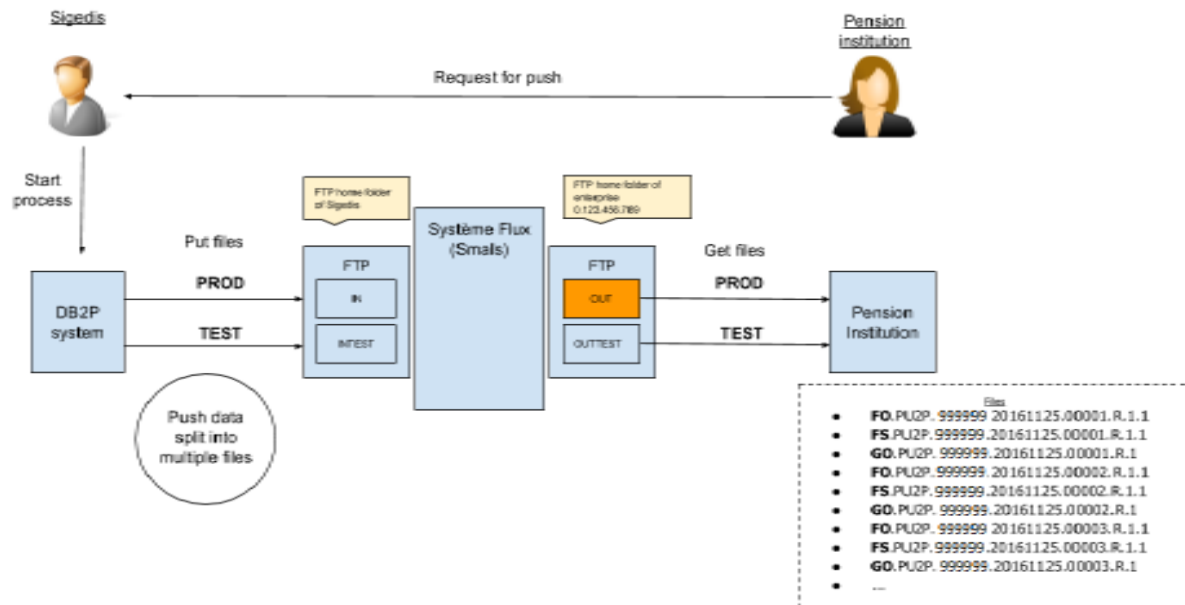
Sigedis

Pension institution

Request for push

Start process

FTP home folder of Sigedis

Système Flux (Smals)

FTP home folder of enterprise 0.123.456.789

Put files

Get files

DB2P system

PROD

TEST

FTP

IN

INTEST

FTP

OUT

OUTTEST

PROD

TEST

Pension Institution

Push data split into multiple files

Files

- FO.PU2P. 999999.20161125.00001.R.1.1
- FS.PU2P. 999999.20161125.00001.R.1.1
- GO.PU2P. 999999.20161125.00001.R.1
- FO.PU2P. 999999.20161125.00002.R.1.1
- FS.PU2P. 999999.20161125.00002.R.1.1
- GO.PU2P. 999999.20161125.00002.R.1
- FO.PU2P. 999999 20161125.00003.R.1.1
- FS.PU2P. 999999.20161125.00003.R.1.1
- GO.PU2P. 999999.20161125.00003.R.1
- ...